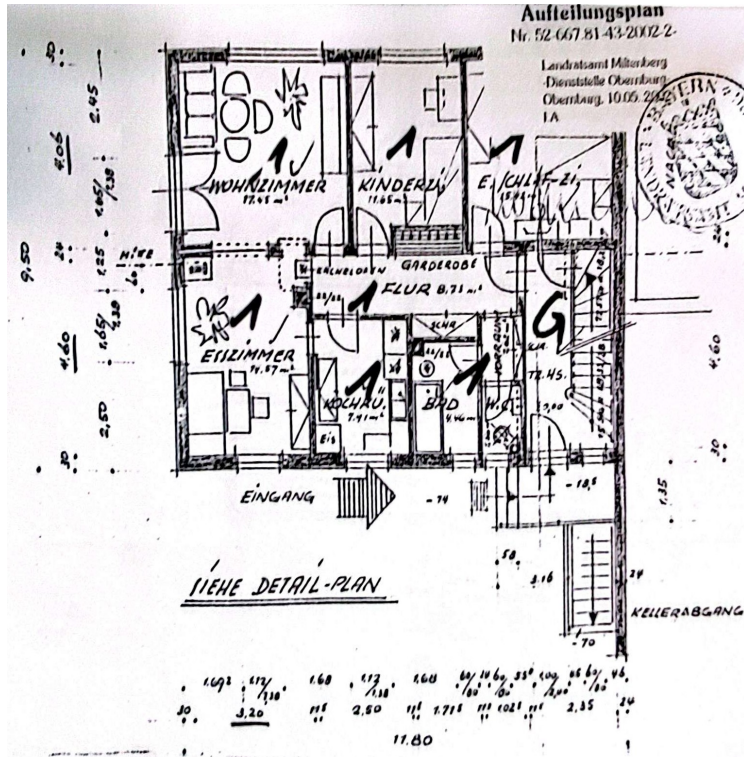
Aufteilungsplan
Nr. 52-667.81-43-2002-2-

Landratsamt Miltenberg
-Dienststelle Obernburg-
Obernburg, 10.05.2002
IA

1 WOHNZIMMER 17,45 m²
1 KINDERZ. 11,65 m²
1 SCHLAF-ZI.
KACHELOFEN
GARDEROBE
1 FLUR 8,71 m²
G
1 ESSZIMMER 14,67 m²
1 KOCHN. 7,41 m²
1 BAD 4,46 m²
1
VORRAUM
SCHR.
W.C.
12,45
EINGANG
SIEHE DETAIL-PLAN
KELLERABGANG

2,45
4,06
9,50
1,25
4,60
2,50
,30
4,60
,30
1,35
-,74
-18,5
2,16
,24
,70
3,20
2,50
2,35
11,80
,24
,30
1,60
1,60